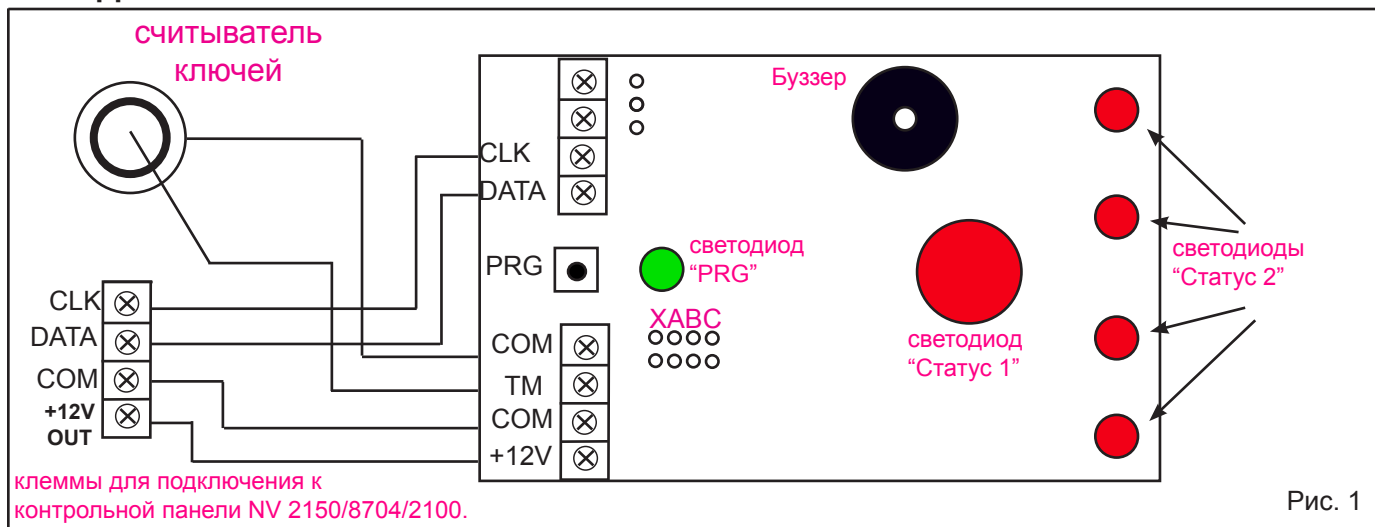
считыватель ключей

Буззер

CLK
DATA

PRG

светодиод "PRG"

XABC

COM
TM
COM
+12V

светодиод "Статус 1"

светодиоды "Статус 2"

CLK
DATA
COM
+12V OUT

клеммы для подключения к контрольной панели NV 2150/8704/2100.

Рис. 1